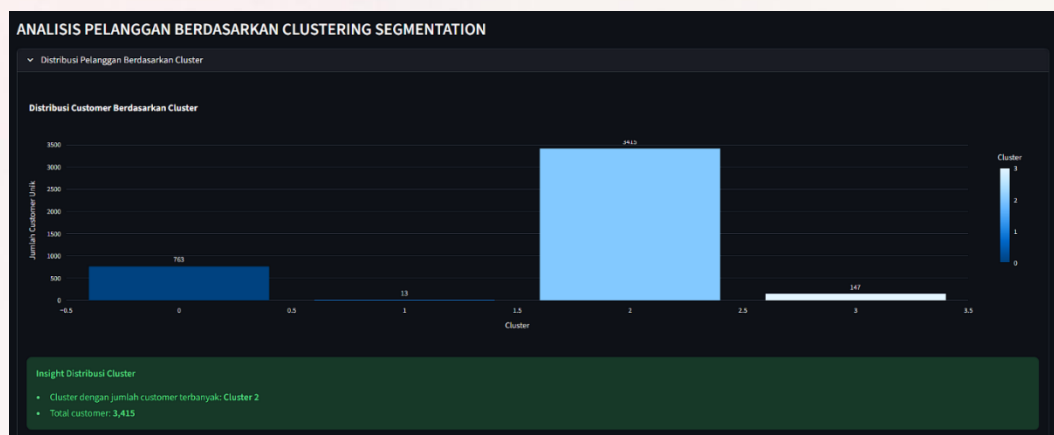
ANALISIS PELANGGAN BERDASARKAN CLUSTERING SEGMENTATION

Distribusi Pelanggan Berdasarkan Cluster

Distribusi Customer Berdasarkan Cluster

Jumlah Customer Unik

3500
3000
2500
2000
1500
1000
500
0

763
13
3415
147

−0.5
0
0.5
1
1.5
2
2.5
3
3.5

Cluster

Cluster
3
2
1
0

Insight Distribusi Cluster

• Cluster dengan jumlah customer terbanyak: Cluster 2
• Total customer: 3,415